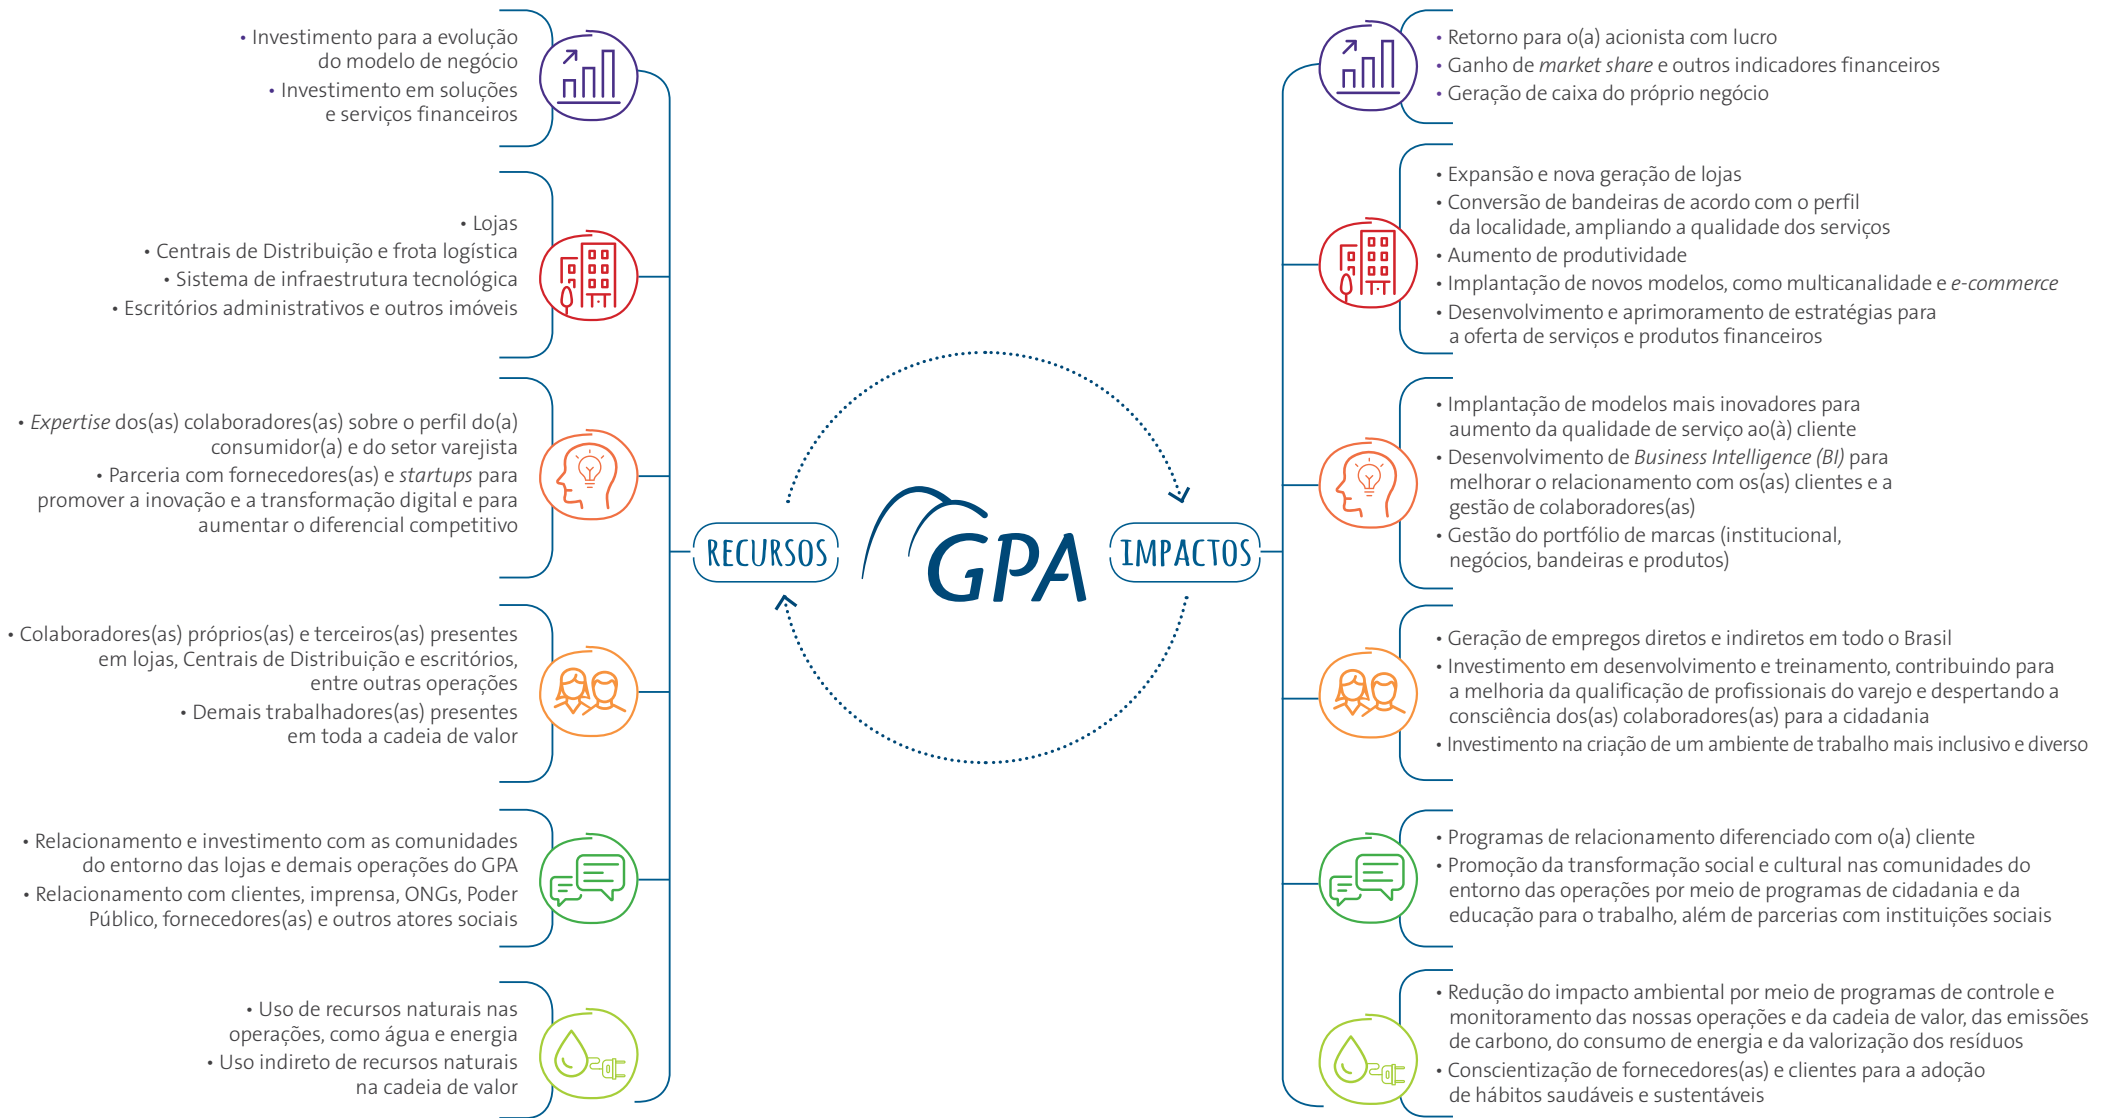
• Investimento para a evolução do modelo de negócio
• Investimento em soluções e serviços financeiros

• Lojas
• Centrais de Distribuição e frota logística
• Sistema de infraestrutura tecnológica
• Escritórios administrativos e outros imóveis

• *Expertise* dos(as) colaboradores(as) sobre o perfil do(a) consumidor(a) e do setor varejista
• Parceria com fornecedores(as) e *startups* para promover a inovação e a transformação digital e para aumentar o diferencial competitivo

• Colaboradores(as) próprios(as) e terceiros(as) presentes em lojas, Centrais de Distribuição e escritórios, entre outras operações
• Demais trabalhadores(as) presentes em toda a cadeia de valor

• Relacionamento e investimento com as comunidades do entorno das lojas e demais operações do GPA
• Relacionamento com clientes, imprensa, ONGs, Poder Público, fornecedores(as) e outros atores sociais

• Uso de recursos naturais nas operações, como água e energia
• Uso indireto de recursos naturais na cadeia de valor

RECURSOS

GPA

IMPACTOS

• Retorno para o(a) acionista com lucro
• Ganho de *market share* e outros indicadores financeiros
• Geração de caixa do próprio negócio

• Expansão e nova geração de lojas
• Conversão de bandeiras de acordo com o perfil da localidade, ampliando a qualidade dos serviços
• Aumento de produtividade
• Implantação de novos modelos, como multicanalidade e *e-commerce*
• Desenvolvimento e aprimoramento de estratégias para a oferta de serviços e produtos financeiros

• Implantação de modelos mais inovadores para aumento da qualidade de serviço ao(à) cliente
• Desenvolvimento de *Business Intelligence (BI)* para melhorar o relacionamento com os(as) clientes e a gestão de colaboradores(as)
• Gestão do portfólio de marcas (institucional, negócios, bandeiras e produtos)

• Geração de empregos diretos e indiretos em todo o Brasil
• Investimento em desenvolvimento e treinamento, contribuindo para a melhoria da qualificação de profissionais do varejo e despertando a consciência dos(as) colaboradores(as) para a cidadania
• Investimento na criação de um ambiente de trabalho mais inclusivo e diverso

• Programas de relacionamento diferenciado com o(a) cliente
• Promoção da transformação social e cultural nas comunidades do entorno das operações por meio de programas de cidadania e da educação para o trabalho, além de parcerias com instituições sociais

• Redução do impacto ambiental por meio de programas de controle e monitoramento das nossas operações e da cadeia de valor, das emissões de carbono, do consumo de energia e da valorização dos resíduos
• Conscientização de fornecedores(as) e clientes para a adoção de hábitos saudáveis e sustentáveis